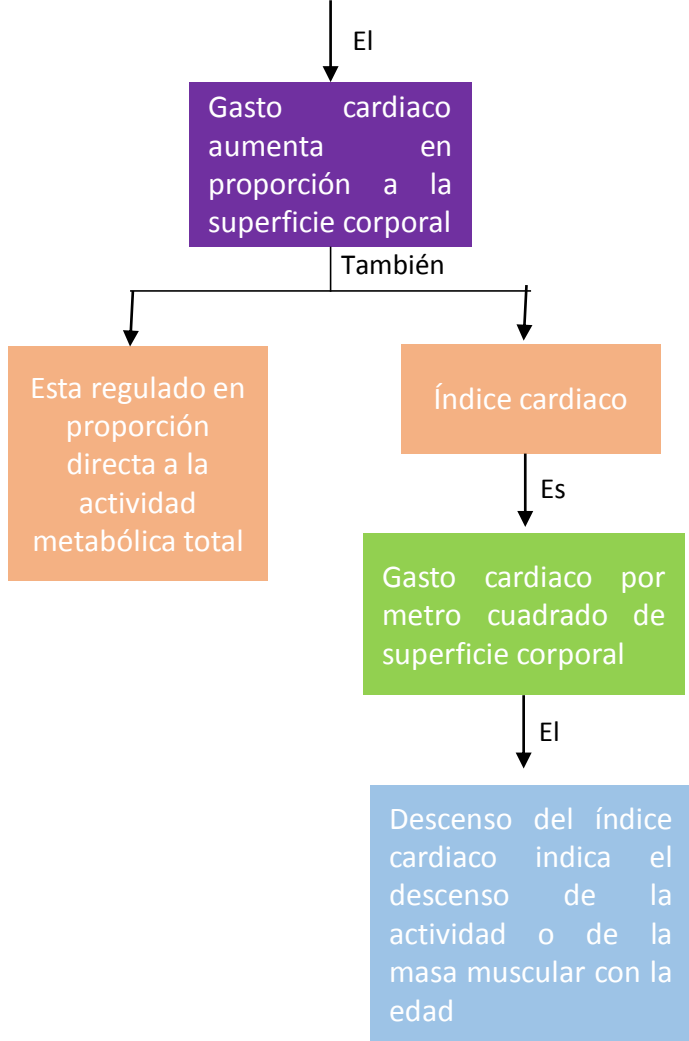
El

Gasto cardiaco aumenta en proporción a la superficie corporal

También

Esta regulado en proporción directa a la actividad metabólica total

Índice cardiaco

Es

Gasto cardiaco por metro cuadrado de superficie corporal

El

Descenso del índice cardiaco indica el descenso de la actividad o de la masa muscular con la edad